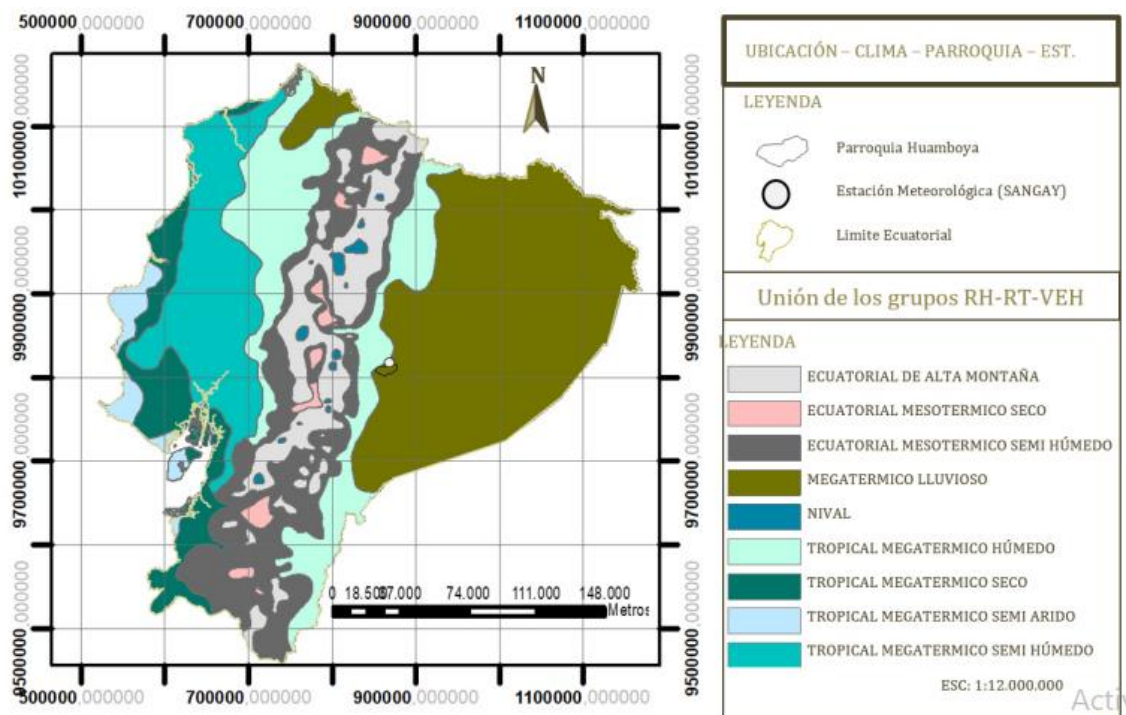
500000,000000 700000,000000 900000,000000 1100000,000000

10100000 9900000 9700000 9500000

10100000 9900000 9700000 9500000

N

0 18.500 37.000 74.000 111.000 148.000 Metros

500000,000000 700000,000000 900000,000000 1100000,000000

UBICACIÓN – CLIMA – PARROQUIA – EST.

LEYENDA

Parroquia Huamboya

Estación Meteorológica (SANGAY)

Limite Ecuatorial

Unión de los grupos RH-RT-VEH

LEYENDA

| |
|---|
| ECUATORIAL DE ALTA MONTAÑA |
| ECUATORIAL MESOTERMICO SECO |
| ECUATORIAL MESOTERMICO SEMI HÚMEDO |
| MEGATERMICO LLUVIOSO |
| NIVAL |
| TROPICAL MEGATERMICO HÚMEDO |
| TROPICAL MEGATERMICO SECO |
| TROPICAL MEGATERMICO SEMI ARIDO |
| TROPICAL MEGATERMICO SEMI HÚMEDO |

ESC: 1:12.000.000

Acti